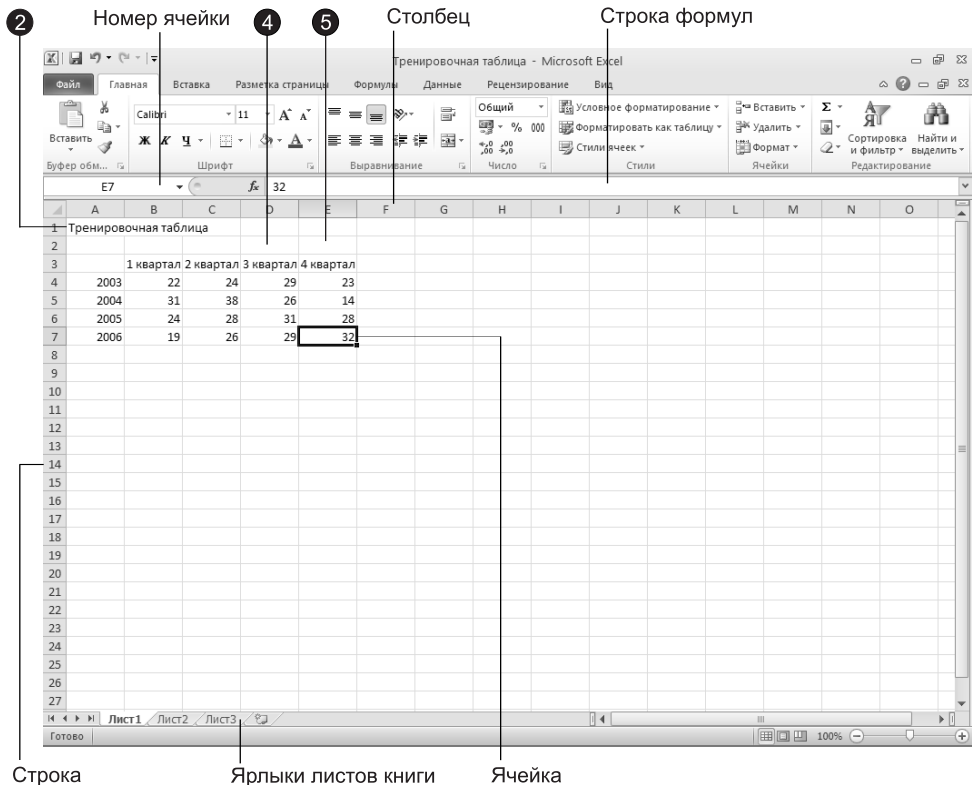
2 Номер ячейки 4 5 Столбец Строка формул

Тренировочная таблица - Microsoft Excel

Файл Главная Вставка Разметка страницы Формулы Данные Рецензирование Вид

Вставить Calibri 11 Ж К Ч Общий % 000 Условное форматирование Форматировать как таблицу Стили ячеек Вставить Удалить Формат Сортировка и фильтр Найти и выделить

Буфер обм... Шрифт Выравнивание Число Стили Ячейки Редактирование

E7 $f_x$ 32

| | A | B | C | D | E | F | G | H | I | J | K | L | M | N | O |
|---|---|---|---|---|---|---|---|---|---|---|---|---|---|---|---|
| 1 | Тренировочная таблица | | | | | | | | | | | | | | |
| 2 | | | | | | | | | | | | | | | |
| 3 | | 1 квартал | 2 квартал | 3 квартал | 4 квартал | | | | | | | | | | |
| 4 | 2003 | 22 | 24 | 29 | 23 | | | | | | | | | | |
| 5 | 2004 | 31 | 38 | 26 | 14 | | | | | | | | | | |
| 6 | 2005 | 24 | 28 | 31 | 28 | | | | | | | | | | |
| 7 | 2006 | 19 | 26 | 29 | 32 | | | | | | | | | | |

8 9 10 11 12 13 14 15 16 17 18 19 20 21 22 23 24 25 26 27

Лист1 Лист2 Лист3

Готово 100%

Строка Ярлыки листов книги Ячейка